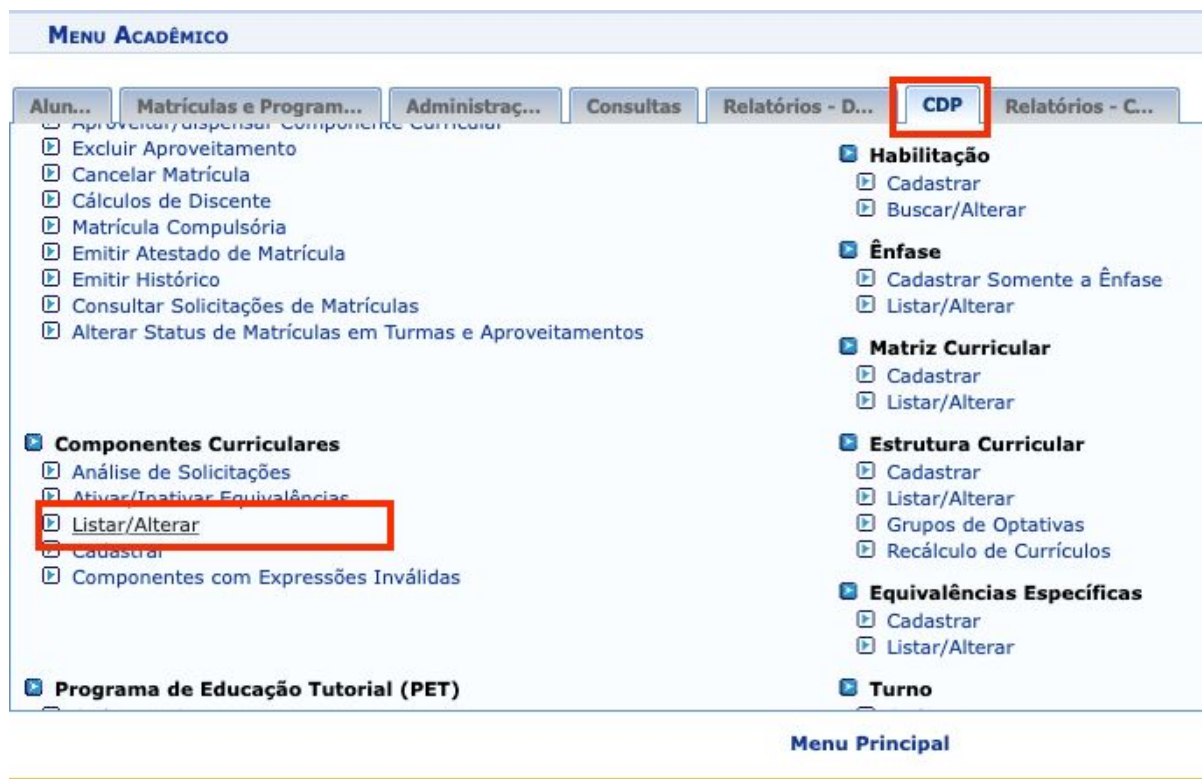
MENU ACADÊMICO

Alun... | Matrículas e Program... | Administraç... | Consultas | Relatórios - D... | CDP | Relatórios - C...

Aproveitar/dispensar Componente Curricular
Excluir Aproveitamento
Cancelar Matrícula
Cálculos de Discente
Matrícula Compulsória
Emitir Atestado de Matrícula
Emitir Histórico
Consultar Solicitações de Matrículas
Alterar Status de Matrículas em Turmas e Aproveitamentos

Componentes Curriculares
Análise de Solicitações
Ativar/Inativar Equivalências
Listar/Alterar
Cadastrar
Componentes com Expressões Inválidas

Programa de Educação Tutorial (PET)

Habilitação
Cadastrar
Buscar/Alterar

Ênfase
Cadastrar Somente a Ênfase
Listar/Alterar

Matriz Curricular
Cadastrar
Listar/Alterar

Estrutura Curricular
Cadastrar
Listar/Alterar
Grupos de Optativas
Recálculo de Currículos

Equivalências Específicas
Cadastrar
Listar/Alterar

Turno

Menu Principal